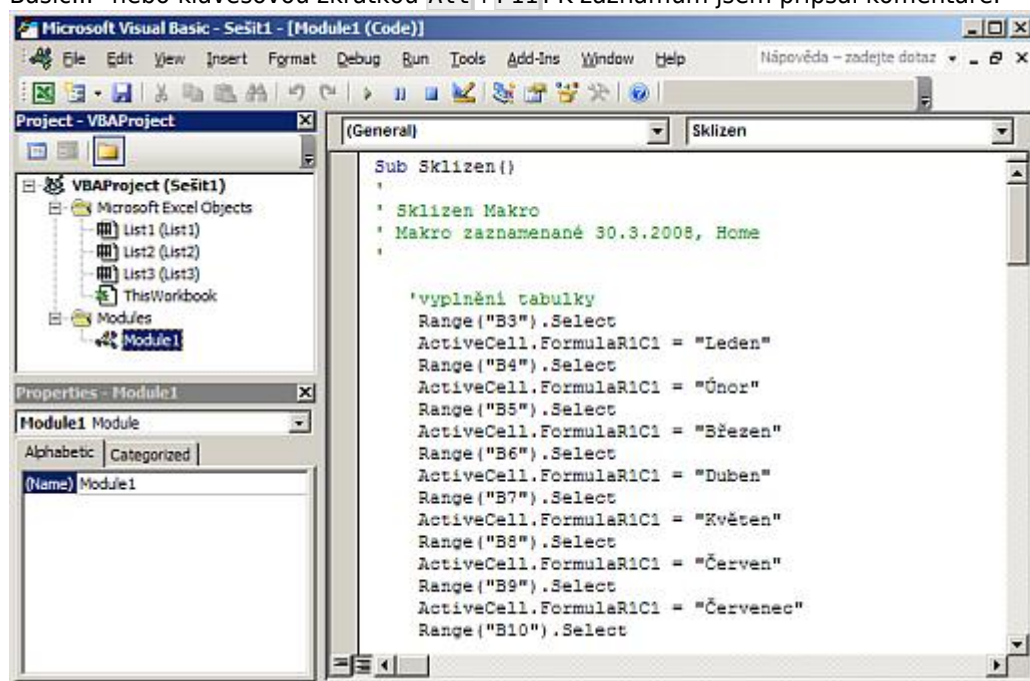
Basic... nebo klávesovou zkratkou Alt + F11. K záznamům jsem připsal komentáře.

Microsoft Visual Basic - Sešit1 - [Module1 (Code)]

File Edit View Insert Format Debug Run Tools Add-Ins Window Help

Nápověda – zadejte dotaz

Project - VBAProject

VBAProject (Sešit1)
Microsoft Excel Objects
List1 (List1)
List2 (List2)
List3 (List3)
ThisWorkbook
Modules
Module1

Properties - Module1

Module1 Module

Alphabetic Categorized

(Name) Module1

(General)

Sklizen

Sub Sklizen()
'
' Sklizen Makro
' Makro zaznamenané 30.3.2008, Home
'

'vyplnění tabulky
Range("B3").Select
ActiveCell.FormulaR1C1 = "Leden"
Range("B4").Select
ActiveCell.FormulaR1C1 = "Únor"
Range("B5").Select
ActiveCell.FormulaR1C1 = "Březen"
Range("B6").Select
ActiveCell.FormulaR1C1 = "Duben"
Range("B7").Select
ActiveCell.FormulaR1C1 = "Květen"
Range("B8").Select
ActiveCell.FormulaR1C1 = "Červen"
Range("B9").Select
ActiveCell.FormulaR1C1 = "Červenec"
Range("B10").Select